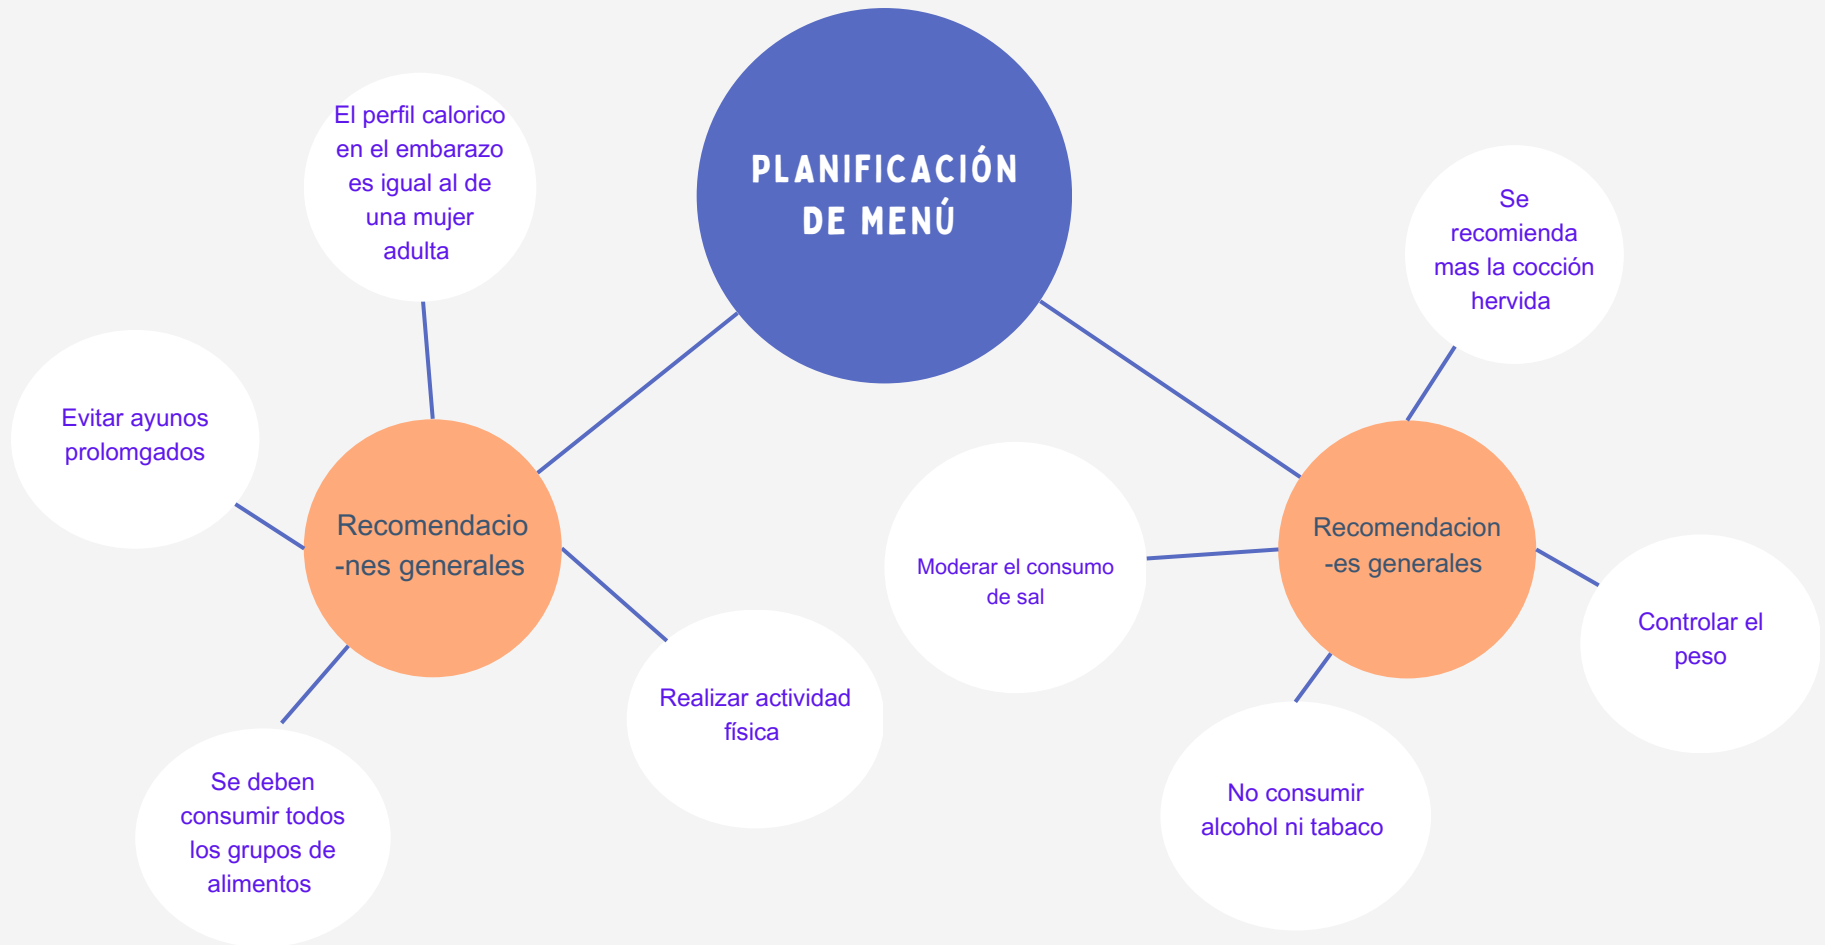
PLANIFICACIÓN DE MENÚ

El perfil calorico en el embarazo es igual al de una mujer adulta

Evitar ayunos prolomgados

Recomendacio-nes generales

Se deben consumir todos los grupos de alimentos

Realizar actividad física

Se recomienda mas la cocción hervida

Moderar el consumo de sal

Recomendacion-es generales

Controlar el peso

No consumir alcohol ni tabaco